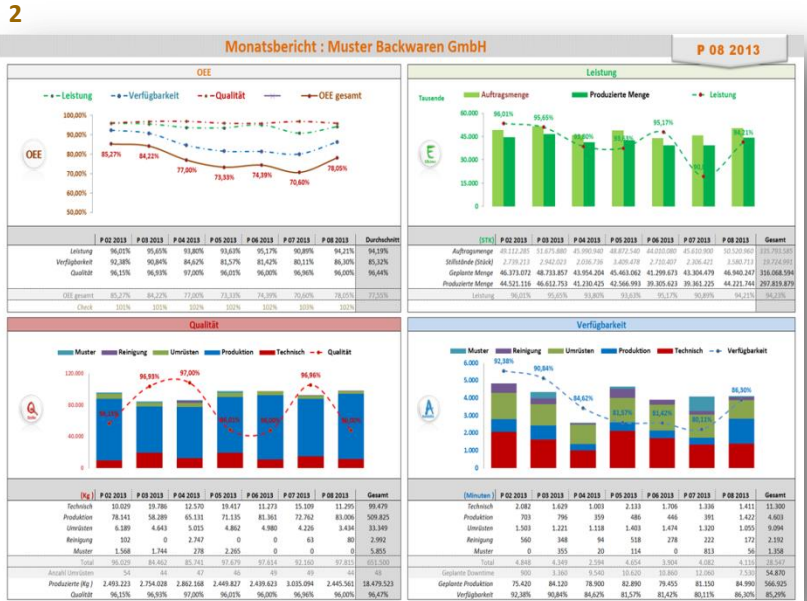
2

Monatsbericht : Muster Backwaren GmbH

P 08 2013

OEE

Leistung
Verfügbarkeit
Qualität
OEE gesamt

100,00%
90,00%
80,00%
70,00%
60,00%
50,00%

OEE

85,27%
84,22%
77,00%
73,33%
74,39%
70,60%
78,05%

| | P 02 2013 | P 03 2013 | P 04 2013 | P 05 2013 | P 06 2013 | P 07 2013 | P 08 2013 | Durchschnitt |
|---|---|---|---|---|---|---|---|---|
| Leistung | 96,01% | 95,65% | 93,80% | 93,63% | 95,17% | 90,89% | 94,21% | 94,19% |
| Verfügbarkeit | 92,38% | 90,84% | 84,62% | 81,57% | 81,42% | 80,11% | 86,30% | 85,32% |
| Qualität | 96,15% | 96,93% | 97,00% | 96,01% | 96,00% | 96,96% | 96,00% | 96,44% |
| OEE gesamt | 85,27% | 84,22% | 77,00% | 73,33% | 74,39% | 70,60% | 78,05% | 77,55% |
| Check | 101% | 101% | 102% | 102% | 102% | 102% | 102% | 48 |

Leistung

Tausende
Auftragsmenge
Produzierte Menge
Leistung

60.000
45.000
30.000
15.000
0

96,01%
95,65%
93,80%
93,63%
95,17%
90,89%
94,21%

| [STK] | P 02 2013 | P 03 2013 | P 04 2013 | P 05 2013 | P 06 2013 | P 07 2013 | P 08 2013 | Gesamt |
|---|---|---|---|---|---|---|---|---|
| Auftragsmenge | 48.112.265 | 51.675.880 | 45.990.940 | 48.872.540 | 44.050.000 | 45.610.900 | 50.520.960 | 335.793.585 |
| Stillstände (Stück) | 2.739.213 | 2.942.023 | 2.036.736 | 3.409.478 | 2.710.407 | 2.306.421 | 3.580.713 | 19.724.991 |
| Geplante Menge | 46.373.072 | 48.733.857 | 43.954.204 | 45.463.062 | 41.299.673 | 43.304.479 | 46.940.247 | 316.068.594 |
| Produzierte Menge | 44.521.116 | 46.612.753 | 41.230.425 | 42.566.993 | 39.305.623 | 39.361.225 | 44.221.744 | 297.819.879 |
| Leistung | 96,01% | 95,65% | 93,80% | 93,63% | 95,17% | 90,89% | 94,21% | |

Qualität

Muster
Reinigung
Umrüsten
Produktion
Technisch
Qualität

120.000
80.000
40.000
0

96,15%
96,93%
97,00%
96,01%
96,00%
96,96%
96,00%

| [Kg] | P 02 2013 | P 03 2013 | P 04 2013 | P 05 2013 | P 06 2013 | P 07 2013 | P 08 2013 | Gesamt |
|---|---|---|---|---|---|---|---|---|
| Technisch | 10.029 | 19.786 | 12.570 | 19.417 | 11.273 | 15.109 | 11.295 | 99.479 |
| Produktion | 78.141 | 58.289 | 65.131 | 71.135 | 81.361 | 72.762 | 83.006 | 509.825 |
| Umrüsten | 6.189 | 4.643 | 5.015 | 4.862 | 4.980 | 4.226 | 3.434 | 33.349 |
| Reinigung | 102 | 0 | 2.747 | 0 | 0 | 63 | 80 | 2.992 |
| Muster | 1.568 | 1.744 | 278 | 2.265 | 0 | 0 | 0 | 5.855 |
| Total | 96.029 | 84.462 | 85.741 | 97.679 | 97.614 | 92.160 | 97.815 | 651.500 |
| Anzahl Umrüsten | 54 | 44 | 47 | 46 | 49 | 49 | 44 | 48 |
| Produzierte (Kg) | 2.493.223 | 2.754.028 | 2.862.168 | 2.449.827 | 2.439.623 | 3.035.094 | 2.445.561 | 18.479.523 |
| Qualität | 96,15% | 96,93% | 97,00% | 96,01% | 96,00% | 96,96% | 96,00% | 96,47% |

Verfügbarkeit

Muster
Reinigung
Umrüsten
Produktion
Technisch
Verfügbarkeit

6.000
5.000
4.000
3.000
2.000
1.000
0

92,38%
90,84%
84,62%
81,57%
81,42%
80,11%
86,30%

| (Minuten) | P 02 2013 | P 03 2013 | P 04 2013 | P 05 2013 | P 06 2013 | P 07 2013 | P 08 2013 | Gesamt |
|---|---|---|---|---|---|---|---|---|
| Technisch | 2.082 | 1.629 | 1.003 | 2.133 | 1.706 | 1.336 | 1.411 | 11.300 |
| Produktion | 703 | 796 | 359 | 486 | 446 | 391 | 1.422 | 4.603 |
| Umrüsten | 1.503 | 1.221 | 1.118 | 1.403 | 1.474 | 1.320 | 1.055 | 9.094 |
| Reinigung | 560 | 348 | 94 | 518 | 278 | 222 | 172 | 2.192 |
| Muster | 0 | 355 | 20 | 114 | 0 | 813 | 56 | 1.358 |
| Total | 4.848 | 4.349 | 2.594 | 4.654 | 3.904 | 4.082 | 4.116 | 28.547 |
| Geplante Downtime | 900 | 3.360 | 9.540 | 10.620 | 10.860 | 12.060 | 7.530 | 54.870 |
| Geplante Produktion | 75.420 | 84.120 | 78.900 | 82.890 | 79.455 | 81.150 | 84.990 | 566.925 |
| Verfügbarkeit | 92,38% | 90,84% | 84,62% | 81,57% | 81,42% | 80,11% | 86,30% | 85,29% |